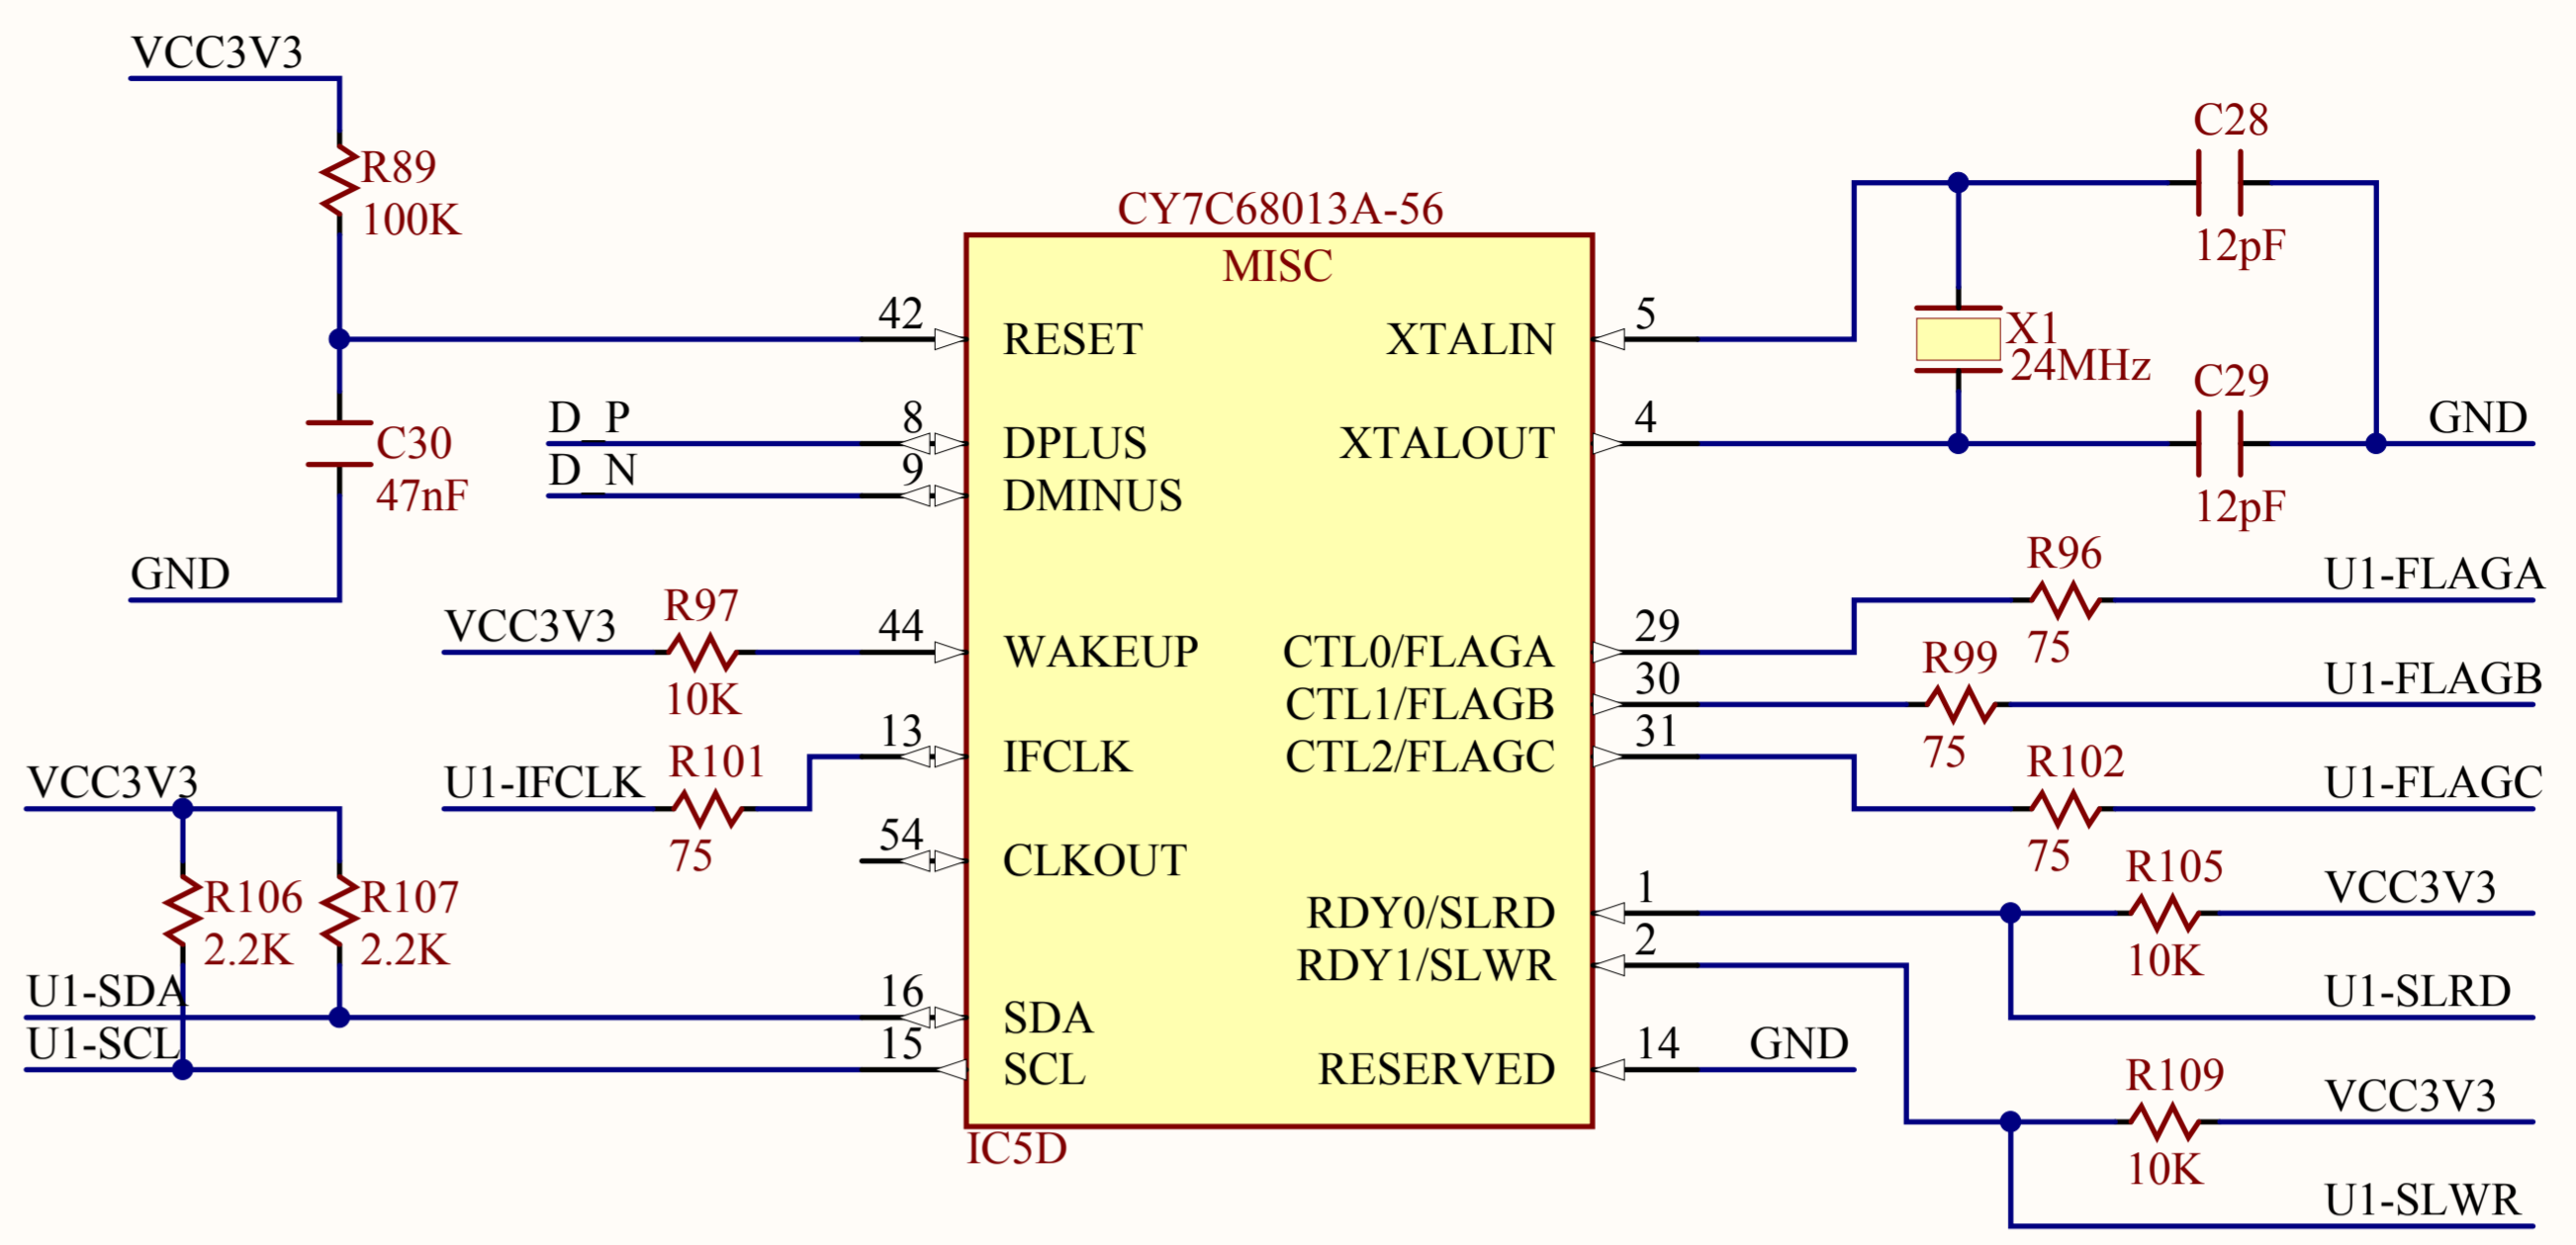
VCC3V3
R89
100K
C30
47nF
GND
D_P
D_N
VCC3V3
R97
10K
VCC3V3
U1-IFCLK
R101
75
R106
2.2K
R107
2.2K
U1-SDA
U1-SCL

CY7C68013A-56
MISC
42
RESET
8
DPLUS
9
DMINUS
44
WAKEUP
13
IFCLK
54
CLKOUT
16
SDA
15
SCL
IC5D
XTALIN
5
XTALOUT
4
CTL0/FLAGA
29
CTL1/FLAGB
30
CTL2/FLAGC
31
RDY0/SLRD
1
RDY1/SLWR
2
RESERVED
14
GND

C28
12pF
X1
24MHz
C29
12pF
GND
R96
75
U1-FLAGA
R99
75
U1-FLAGB
R102
75
U1-FLAGC
R105
10K
VCC3V3
U1-SLRD
R109
10K
VCC3V3
U1-SLWR